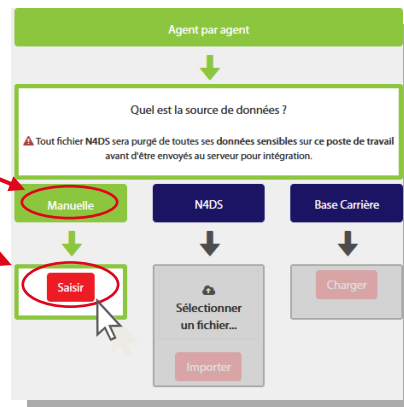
Agent par agent

Quel est la source de données ?

Tout fichier N4DS sera purgé de toutes ses données sensibles sur ce poste de travail avant d'être envoyés au serveur pour intégration.

Manuelle

N4DS

Base Carrière

Saisir

Sélectionner un fichier...

Importer

Charger